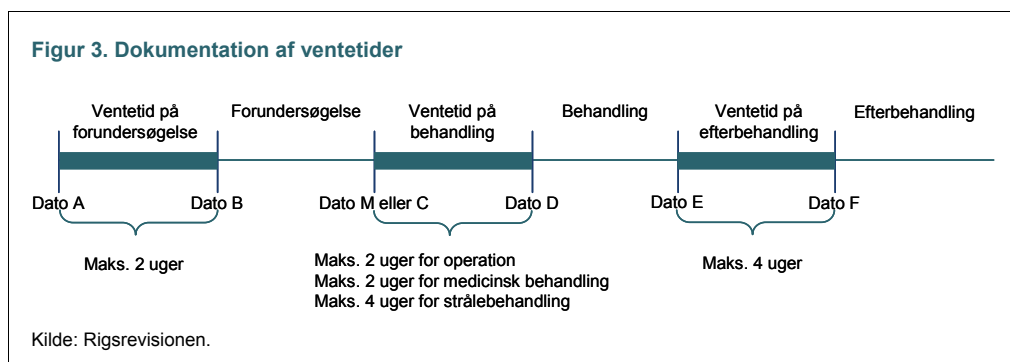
Figur 3. Dokumentation af ventetider

Ventetid på forundersøgelse

Forundersøgelse

Ventetid på behandling

Behandling

Ventetid på efterbehandling

Efterbehandling

Dato A

Dato B

Dato M eller C

Dato D

Dato E

Dato F

Maks. 2 uger

Maks. 2 uger for operation
Maks. 2 uger for medicinsk behandling
Maks. 4 uger for strålebehandling

Maks. 4 uger

Kilde: Rigsrevisionen.